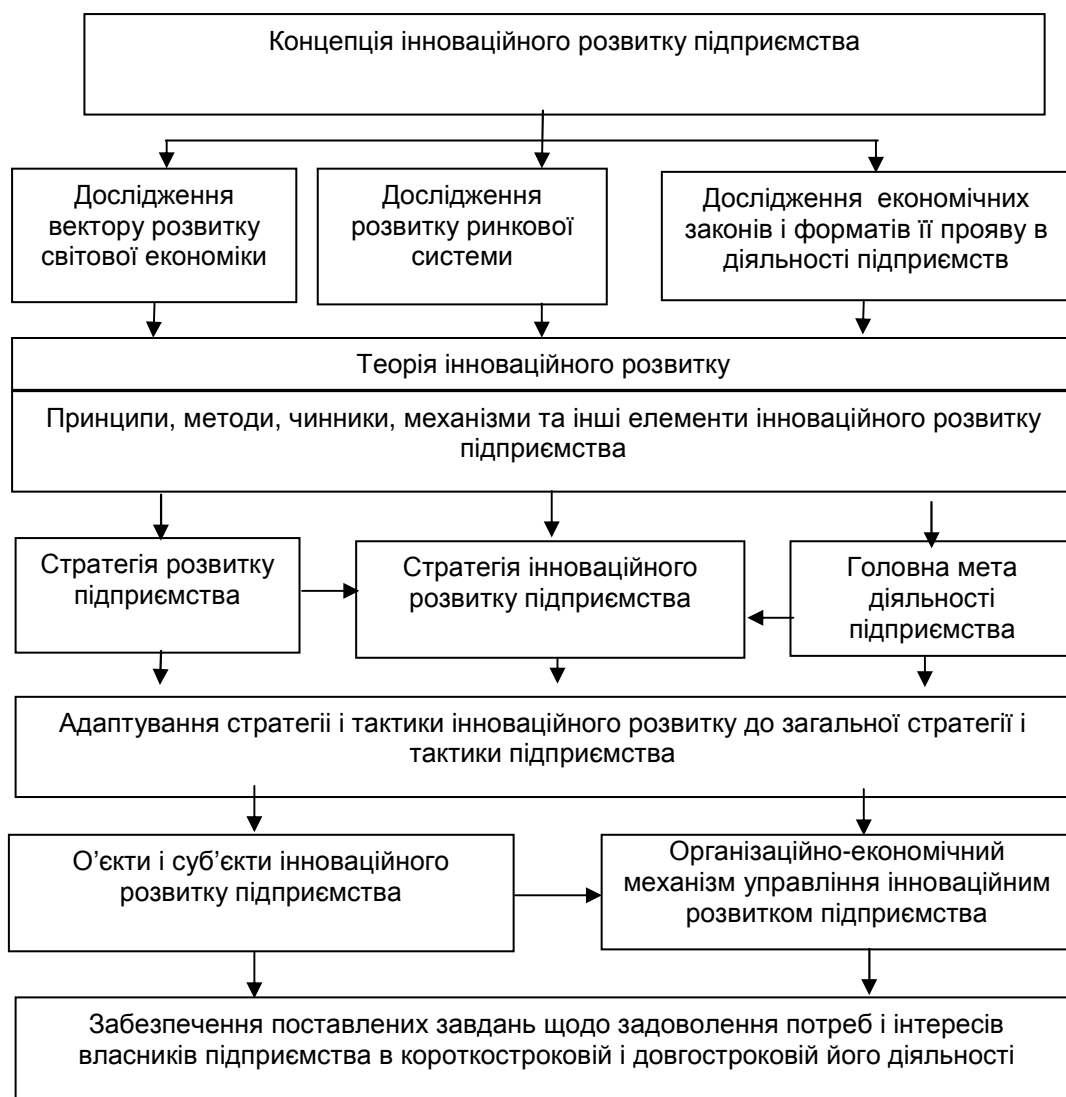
Концепція інноваційного розвитку підприємства

Дослідження вектору розвитку світової економіки

Дослідження розвитку ринкової системи

Дослідження економічних законів і форматів її прояву в діяльності підприємств

Теорія інноваційного розвитку

Принципи, методи, чинники, механізми та інші елементи інноваційного розвитку підприємства

Стратегія розвитку підприємства

Стратегія інноваційного розвитку підприємства

Головна мета діяльності підприємства

Адаптування стратегії і тактики інноваційного розвитку до загальної стратегії і тактики підприємства

О'єкти і суб'єкти інноваційного розвитку підприємства

Організаційно-економічний механізм управління інноваційним розвитком підприємства

Забезпечення поставлених завдань щодо задоволення потреб і інтересів власників підприємства в короткостроковій і довгостроковій його діяльності